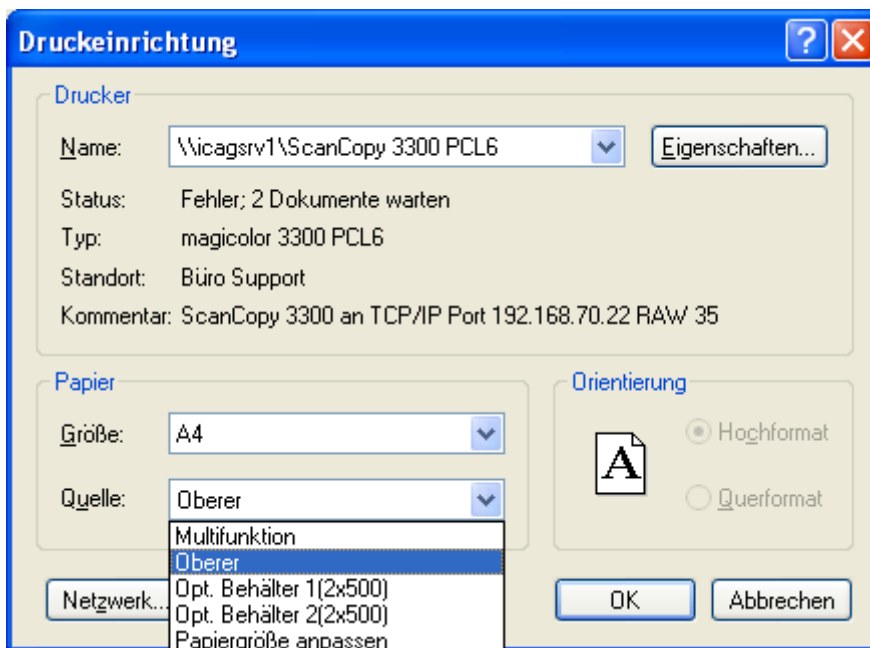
Druckeinrichtung

?

Drucker

Name: \\icagsrv1\ScanCopy 3300 PCL6

Eigenschaften...

Status: Fehler; 2 Dokumente warten

Typ: magicolor 3300 PCL6

Standort: Büro Support

Kommentar: ScanCopy 3300 an TCP/IP Port 192.168.70.22 RAW 35

Papier

Größe: A4

Quelle: Oberer

Multifunktion
Oberer
Opt. Behälter 1(2x500)
Opt. Behälter 2(2x500)
Papiergröße anpassen

Orientierung

A

Hochformat

Querformat

Netzwerk...

OK

Abbrechen